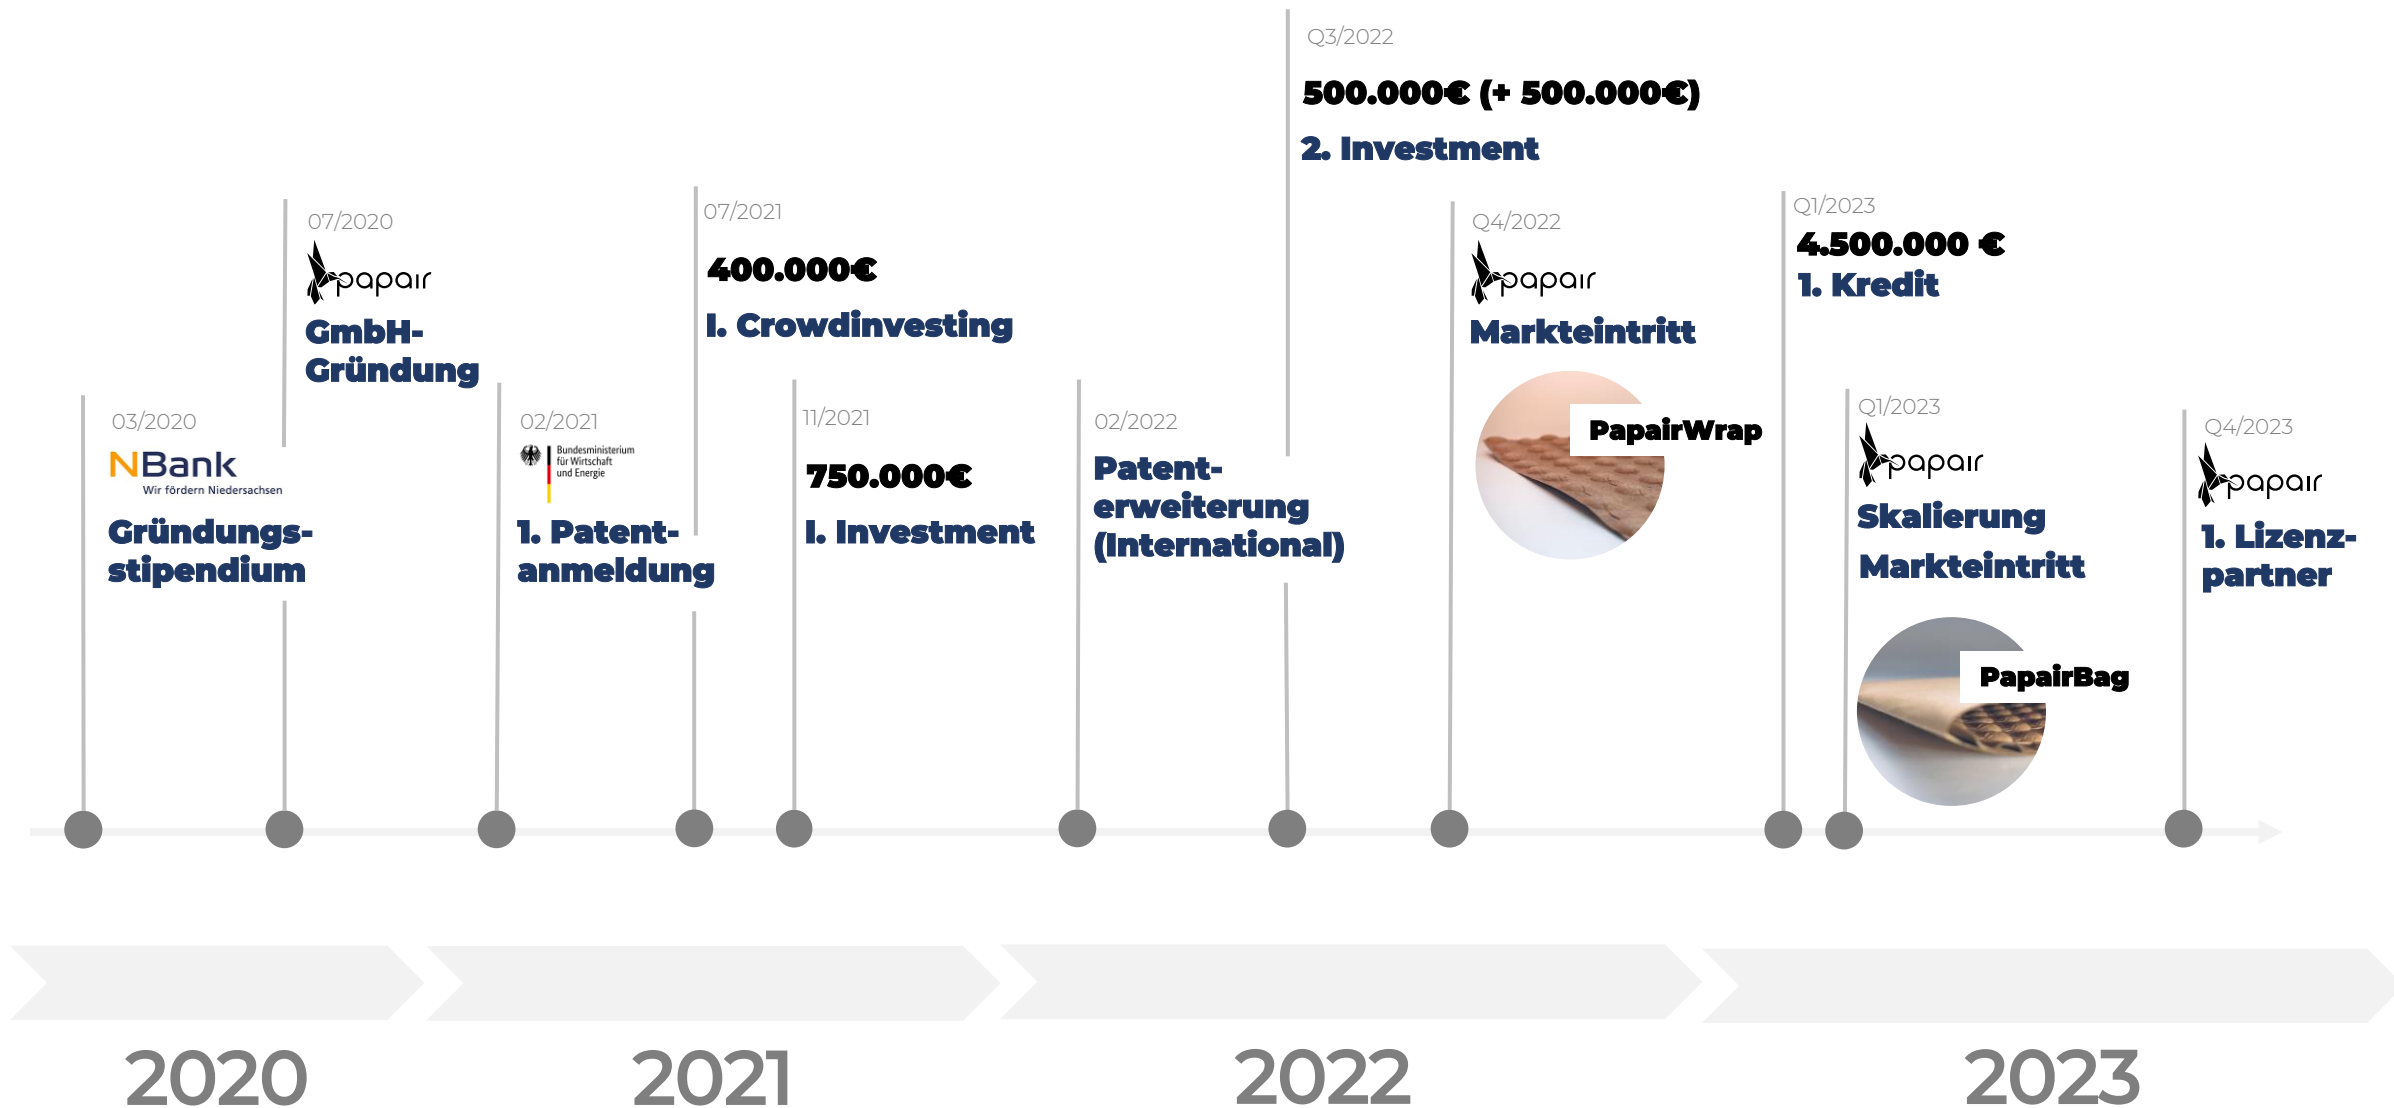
03/2020

NBank
Wir fördern Niedersachsen

Gründungsstipendium

07/2020

papair

GmbH-Gründung

02/2021

Bundesministerium für Wirtschaft und Energie

1. Patentanmeldung

07/2021

400.000€

I. Crowdinvesting

11/2021

750.000€

I. Investment

02/2022

Patenterweiterung (International)

Q3/2022

500.000€ (+ 500.000€)

2. Investment

Q4/2022

papair

Markteintritt

PapairWrap

Q1/2023

4.500.000 €

1. Kredit

Q1/2023

papair

Skalierung

Markteintritt

PapairBag

Q4/2023

papair

1. Lizenzpartner

2020

2021

2022

2023